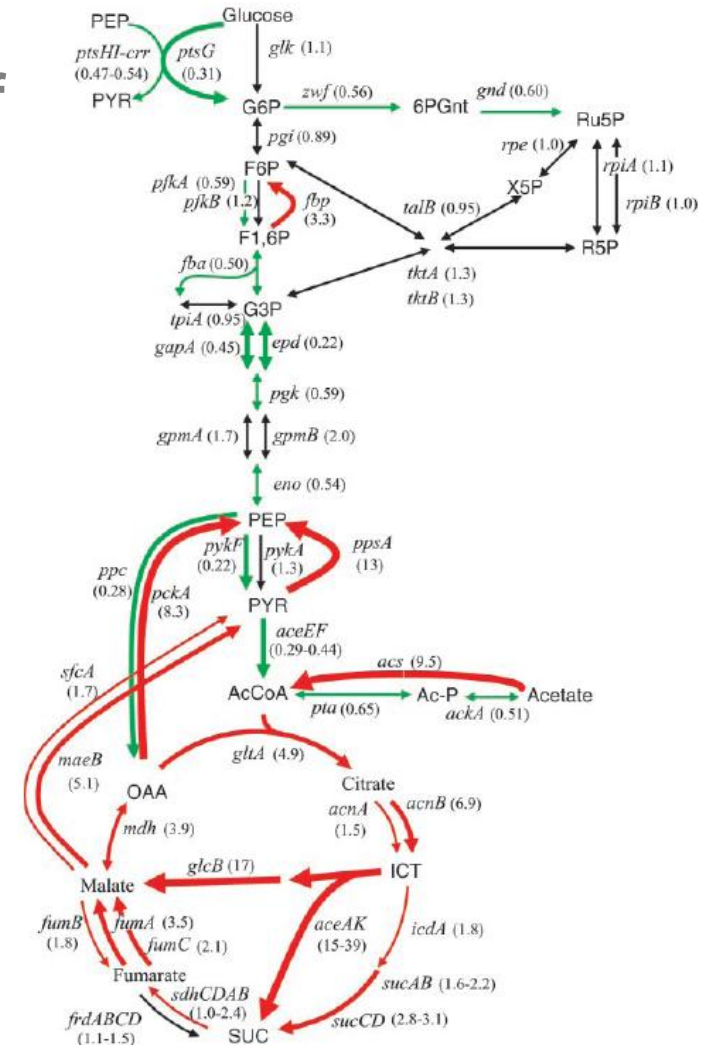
PEP
Glucose
ptsHI-crr (0.47-0.54)
ptsG (0.31)
PYR
glk (1.1)
G6P
zwf (0.56)
6PGnt
gnd (0.60)
Ru5P
pgi (0.89)
rpe (1.0)
rpiA (1.1)
F6P
X5P
rpiB (1.0)
pfkA (0.59)
pfkB (1.2)
fbp (3.3)
talB (0.95)
F1,6P
R5P
fba (0.50)
tktA (1.3)
tktB (1.3)
G3P
tpiA (0.95)
gapA (0.45)
epd (0.22)
pgk (0.59)
gpmA (1.7)
gpmB (2.0)
eno (0.54)
PEP
ppsA (13)
pykF (0.22)
pykA (1.3)
ppc (0.28)
pckA (8.3)
PYR
aceEF (0.29-0.44)
sfcA (1.7)
acs (9.5)
AcCoA
Ac-P
Acetate
pta (0.65)
ackA (0.51)
maeB (5.1)
gltA (4.9)
OAA
Citrate
acnA (1.5)
acnB (6.9)
mdh (3.9)
glcB (17)
ICT
Malate
aceAK (15-39)
icdA (1.8)
fumB (1.8)
fumA (3.5)
fumC (2.1)
Fumarate
sucAB (1.6-2.2)
sdhCDAB (1.0-2.4)
frdABCD (1.1-1.5)
SUC
sucCD (2.8-3.1)